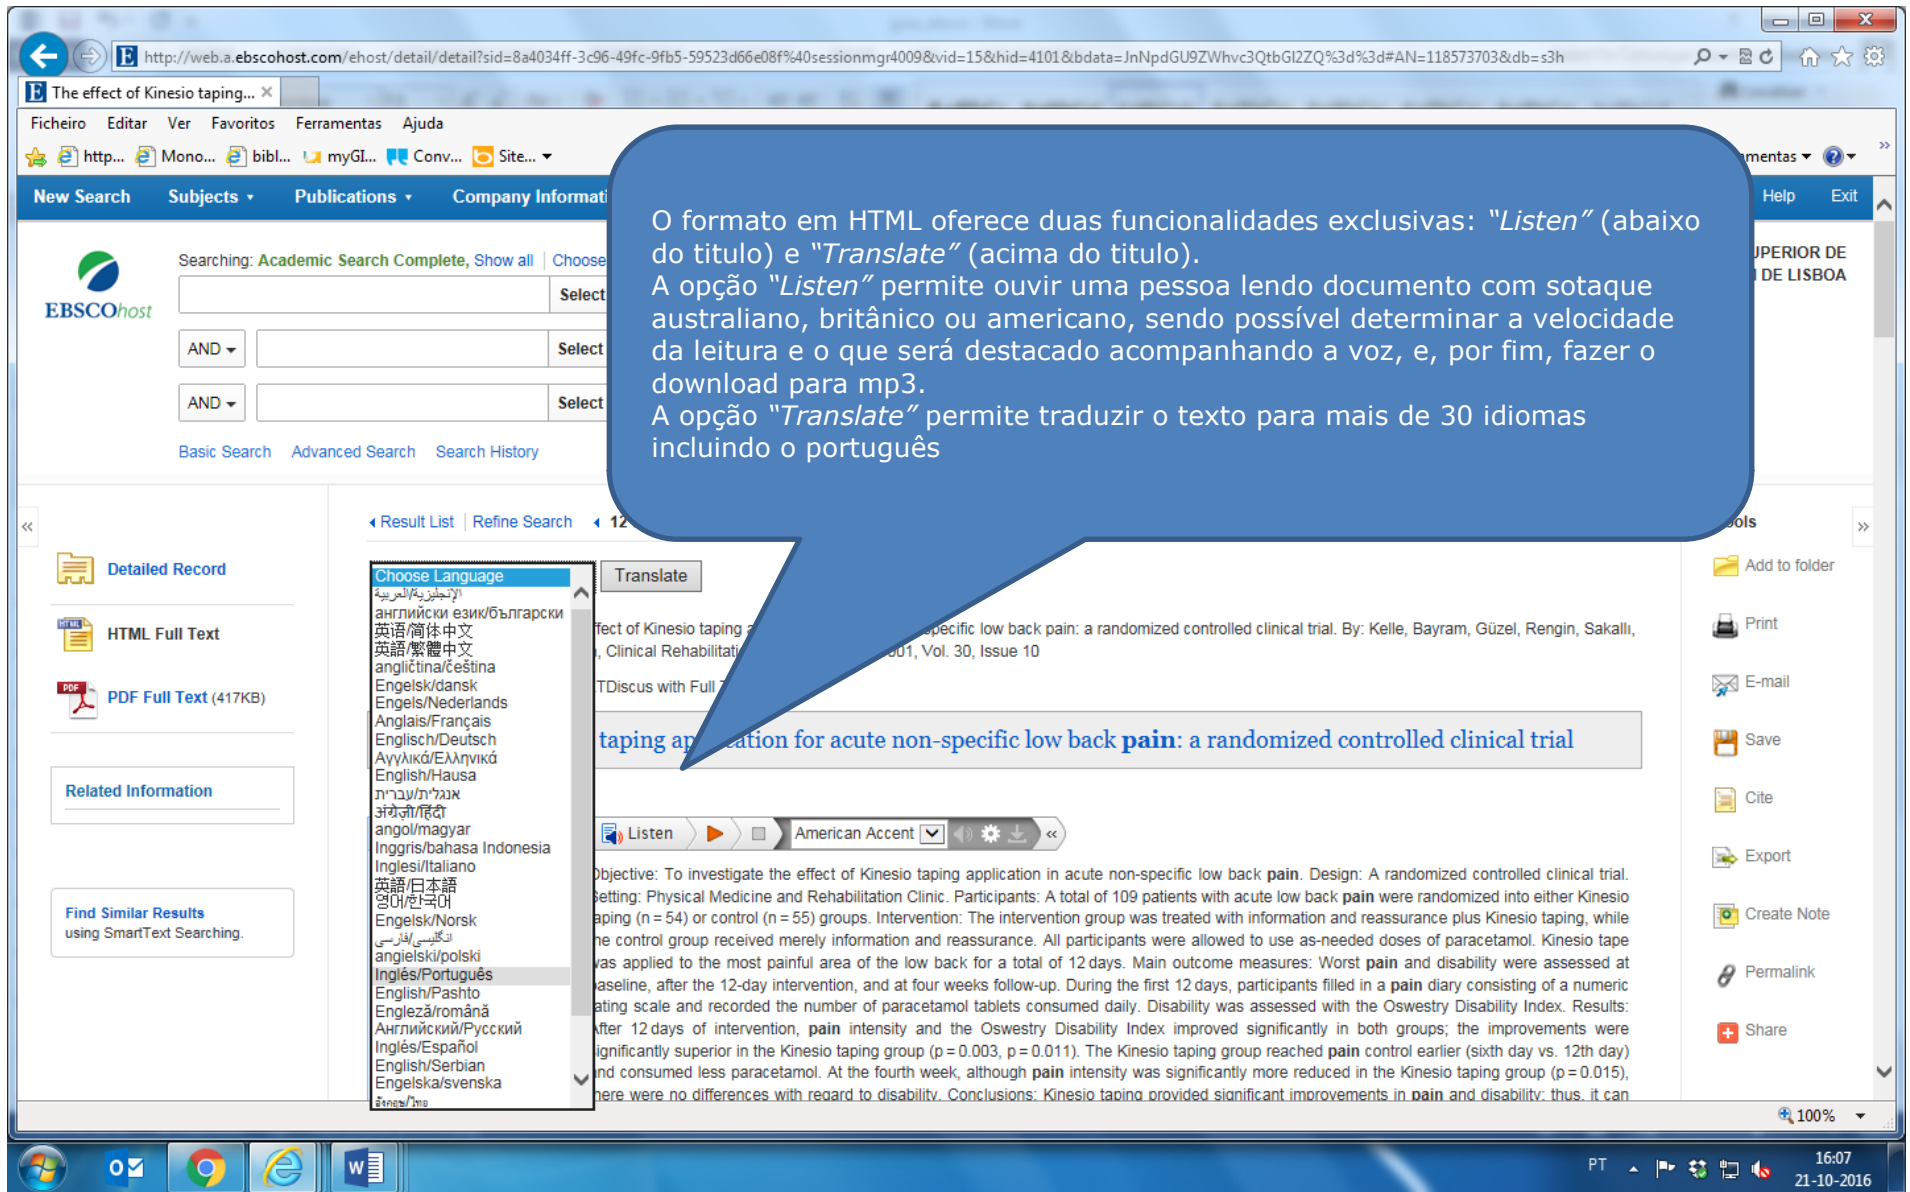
http://web.a.ebscohost.com/ehost/detail/detail?sid=8a4034ff-3c96-49fc-9fb5-59523d66e08f%40sessionmgr4009&vid=15&hid=4101&bdata=JnNpdGU9ZWhvc3QtbGl2ZQ%3d%3d#AN=118573703&db=s3h

The effect of Kinesio taping...

Ficheiro Editar Ver Favoritos Ferramentas Ajuda

http... Mono... bibl... myGl... Conv... Site... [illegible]mentas

New Search Subjects Publications Company Informati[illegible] Help Exit

Searching: Academic Search Complete, Show all | Choose

Select
AND Select
AND Select

Basic Search Advanced Search Search History

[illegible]PERIOR DE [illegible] DE LISBOA

O formato em HTML oferece duas funcionalidades exclusivas: *"Listen"* (abaixo do título) e *"Translate"* (acima do título).
A opção *"Listen"* permite ouvir uma pessoa lendo documento com sotaque australiano, britânico ou americano, sendo possível determinar a velocidade da leitura e o que será destacado acompanhando a voz, e, por fim, fazer o download para mp3.
A opção *"Translate"* permite traduzir o texto para mais de 30 idiomas incluindo o português

Result List | Refine Search 12

Detailed Record
HTML Full Text
PDF Full Text (417KB)
Related Information
Find Similar Results using SmartText Searching.

Choose Language
الإنجليزية/العربية
английски език/български
英语/简体中文
英語/繁體中文
angličtina/čeština
Engelsk/dansk
Engels/Nederlands
Anglais/Français
Englisch/Deutsch
Αγγλικά/Ελληνικά
English/Hausa
אנגלית/עברית
अंग्रेज़ी/हिंदी
angol/magyar
Inggris/bahasa Indonesia
Inglesi/Italiano
英語/日本語
영어/한국어
Engelsk/Norsk
انگلیسی/فارسی
angielski/polski
Inglês/Português
English/Pashto
Engleză/română
Английский/Русский
Inglés/Español
English/Serbian
Engelska/svenska
อังกฤษ/ไทย

Translate

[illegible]fect of Kinesio taping a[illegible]pecific low back pain: a randomized controlled clinical trial. By: Kelle, Bayram, Güzel, Rengin, Sakallı, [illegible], Clinical Rehabilitati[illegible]01, Vol. 30, Issue 10

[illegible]TDiscus with Full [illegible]

taping ap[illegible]ation for acute non-specific low back pain: a randomized controlled clinical trial

Listen American Accent

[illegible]bjective: To investigate the effect of Kinesio taping application in acute non-specific low back pain. Design: A randomized controlled clinical trial. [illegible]etting: Physical Medicine and Rehabilitation Clinic. Participants: A total of 109 patients with acute low back pain were randomized into either Kinesio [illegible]aping (n = 54) or control (n = 55) groups. Intervention: The intervention group was treated with information and reassurance plus Kinesio taping, while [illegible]e control group received merely information and reassurance. All participants were allowed to use as-needed doses of paracetamol. Kinesio tape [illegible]as applied to the most painful area of the low back for a total of 12 days. Main outcome measures: Worst pain and disability were assessed at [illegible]aseline, after the 12-day intervention, and at four weeks follow-up. During the first 12 days, patients filled in a pain diary consisting of a numeric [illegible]ating scale and recorded the number of paracetamol tablets consumed daily. Disability was assessed with the Oswestry Disability Index. Results: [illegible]fter 12 days of intervention, pain intensity and the Oswestry Disability Index improved significantly in both groups; the improvements were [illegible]ignificantly superior in the Kinesio taping group (p = 0.003, p = 0.011). The Kinesio taping group reached pain control earlier (sixth day vs. 12th day) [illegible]nd consumed less paracetamol. At the fourth week, although pain intensity was significantly more reduced in the Kinesio taping group (p = 0.015), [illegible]here were no differences with regard to disability. Conclusions: Kinesio taping provided significant improvements in pain and disability; thus, it can

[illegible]ols
Add to folder
Print
E-mail
Save
Cite
Export
Create Note
Permalink
Share

100%

PT 16:07 21-10-2016